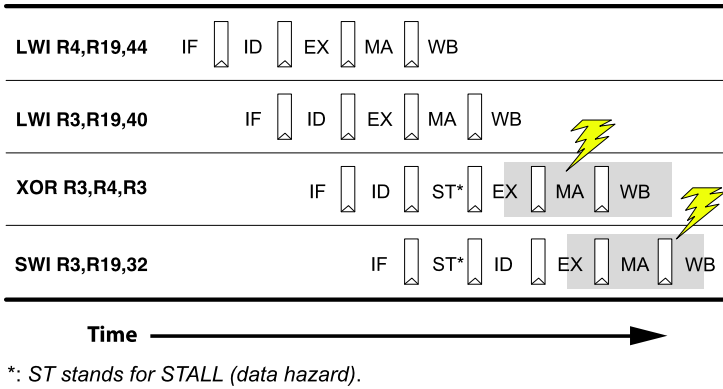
| | |
|---|---|
| LWI R4,R19,44 | IF ID EX MA WB |
| LWI R3,R19,40 | IF ID EX MA WB |
| XOR R3,R4,R3 | IF ID ST* EX MA WB |
| SWI R3,R19,32 | IF ST* ID EX MA WB |

Time

*: ST stands for STALL (data hazard).